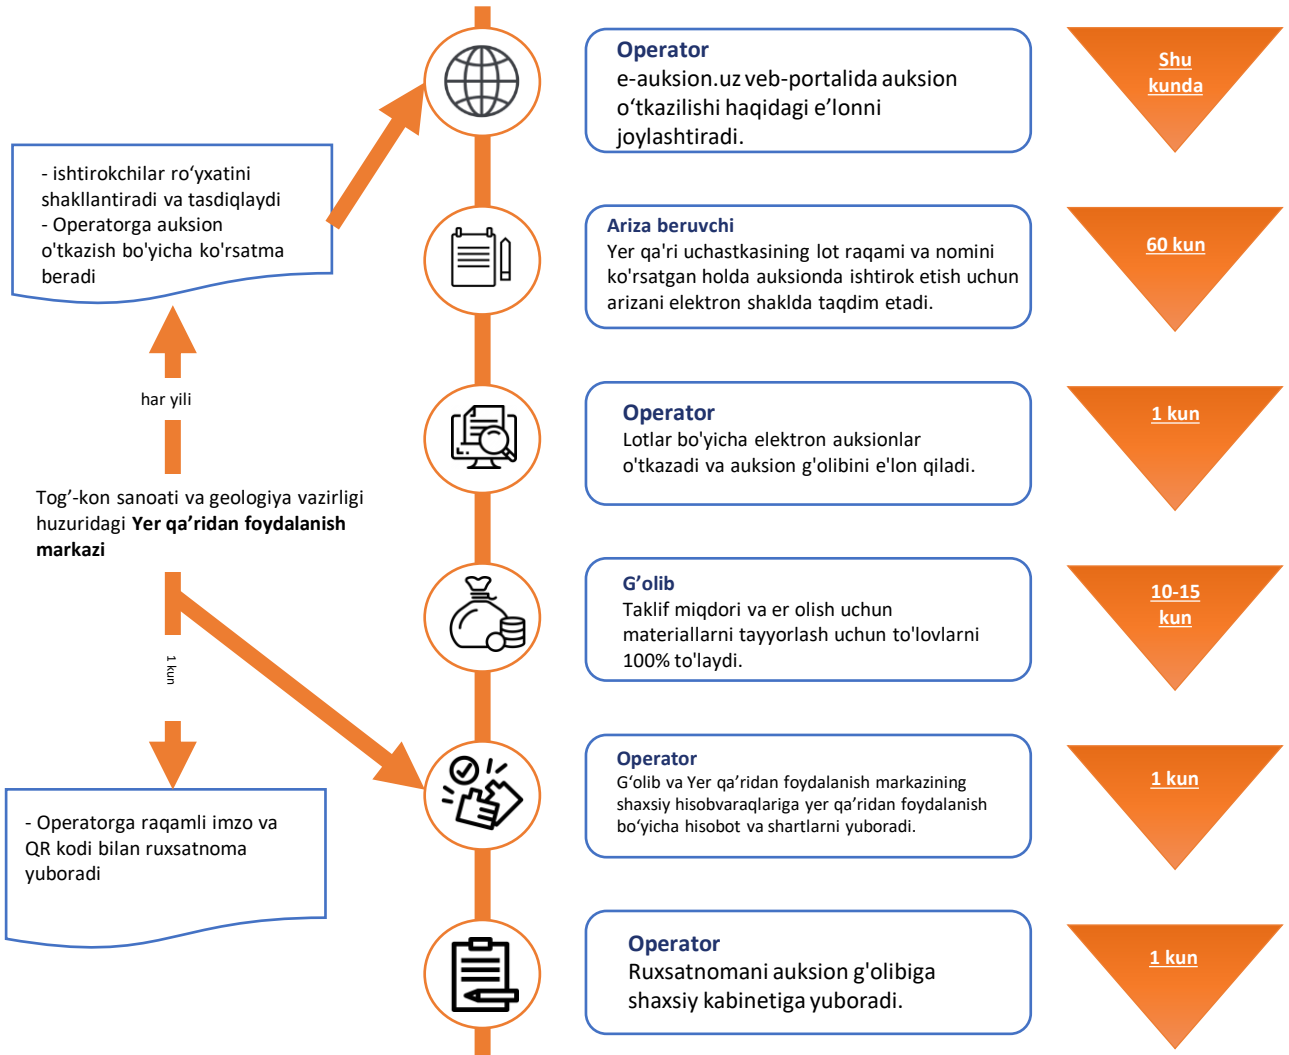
- ishtirokchilar ro‘yxatini shakllantiradi va tasdiqlaydi
- Operatorga auksion o'tkazish bo'yicha ko'rsatma beradi

har yili

Tog’-kon sanoati va geologiya vazirligi huzuridagi **Yer qa’ridan foydalanish markazi**

1 kun

- Operatorga raqamli imzo va QR kodi bilan ruxsatnoma yuboradi

Operator
e-auksion.uz veb-portalida auksion o‘tkazilishi haqidagi e’lonni joylashtiradi.

Shu kunda

Ariza beruvchi
Yer qa'ri uchastkasining lot raqami va nomini ko'rsatgan holda auksionda ishtirok etish uchun arizani elektron shaklda taqdim etadi.

60 kun

Operator
Lotlar bo'yicha elektron auksionlar o'tkazadi va auksion g'olibini e'lon qiladi.

1 kun

G’olib
Taklif miqdori va er olish uchun materiallarni tayyorlash uchun to'lovlarni 100% to'laydi.

10-15 kun

Operator
G‘olib va Yer qa’ridan foydalanish markazining shaxsiy hisobvaraqlariga yer qa’ridan foydalanish bo‘yicha hisobot va shartlarni yuboradi.

1 kun

Operator
Ruxsatnomani auksion g'olibiga shaxsiy kabinetiga yuboradi.

1 kun